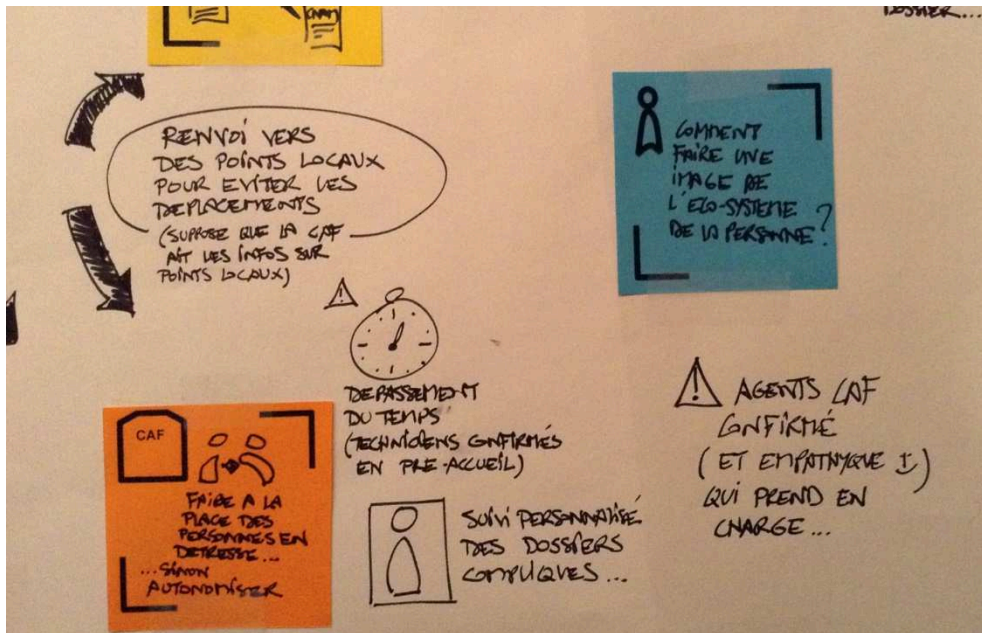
DOSSIER...

RENVOI VERS DES POINTS LOCAUX POUR EVITER LES DEPLACEMENTS
(SUPPOSE QUE LA CAF AIT LES INFOS SUR POINTS LOCAUX)

COMMENT FAIRE UNE IMAGE DE L'ECO-SYSTEME DE LA PERSONNE ?

DEPASSEMENT DU TEMPS
(TECHNICIENS CONFIRMÉS EN PRE-ACCUEIL)

AGENTS CAF CONFIRMÉ
(ET EMPATHIQUE !)
QUI PREND EN CHARGE...

CAF

FAIRE A LA PLACE DES PERSONNES EN DETRESSE...
...SINON AUTONOMISER

SUIVI PERSONNALISÉ DES DOSSIERS COMPLIQUES...